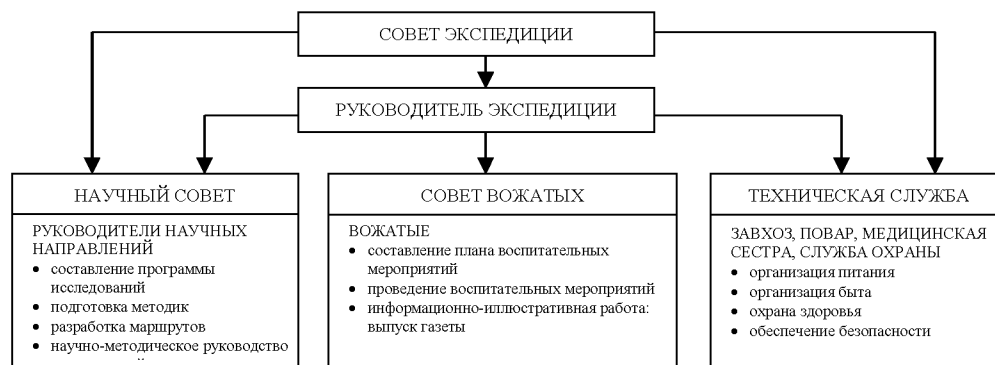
СОВЕТ ЭКСПЕДИЦИИ

РУКОВОДИТЕЛЬ ЭКСПЕДИЦИИ

НАУЧНЫЙ СОВЕТ

РУКОВОДИТЕЛИ НАУЧНЫХ НАПРАВЛЕНИЙ
• составление программы исследований
• подготовка методик
• разработка маршрутов
• научно-методическое руководство
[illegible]

СОВЕТ ВОЖАТЫХ

ВОЖАТЫЕ
• составление плана воспитательных мероприятий
• проведение воспитательных мероприятий
• информационно-иллюстративная работа: выпуск газеты

ТЕХНИЧЕСКАЯ СЛУЖБА

ЗАВХОЗ, ПОВАР, МЕДИЦИНСКАЯ СЕСТРА, СЛУЖБА ОХРАНЫ
• организация питания
• организация быта
• охрана здоровья
• обеспечение безопасности